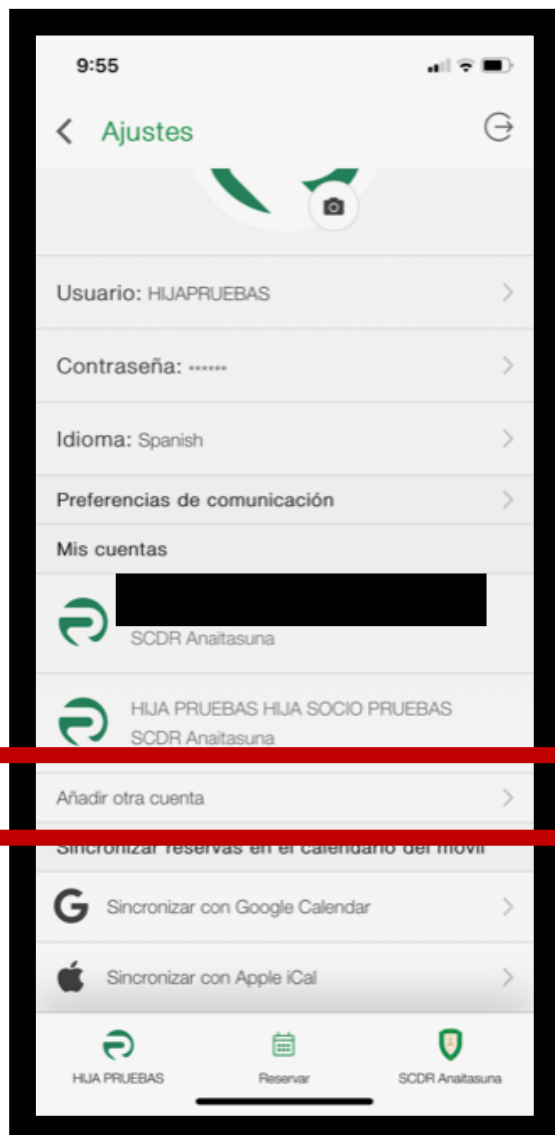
9:55

Ajustes

Usuario: HIJAPRUEBAS

Contraseña: ••••••

Idioma: Spanish

Preferencias de comunicación

Mis cuentas

SCDR Anaitasuna

HIJA PRUEBAS HIJA SOCIO PRUEBAS
SCDR Anaitasuna

Añadir otra cuenta

Sincronizar reservas en el calendario del móvil

Sincronizar con Google Calendar

Sincronizar con Apple iCal

HIJA PRUEBAS

Reservar

SCDR Anaitasuna